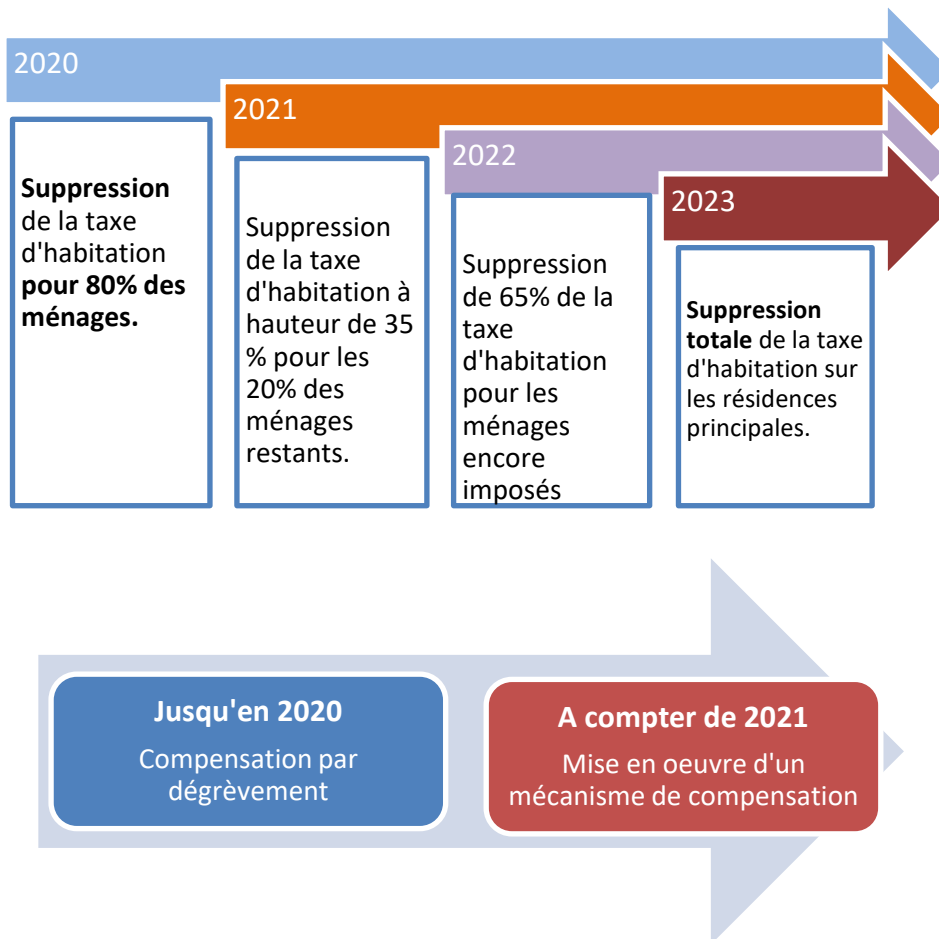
2020

2021

2022

2023

**Suppression** de la taxe d'habitation **pour 80% des ménages.**

Suppression de la taxe d'habitation à hauteur de 35 % pour les 20% des ménages restants.

Suppression de 65% de la taxe d'habitation pour les ménages encore imposés

**Suppression totale** de la taxe d'habitation sur les résidences principales.

**Jusqu'en 2020**

Compensation par dégrèvement

**A compter de 2021**

Mise en oeuvre d'un mécanisme de compensation